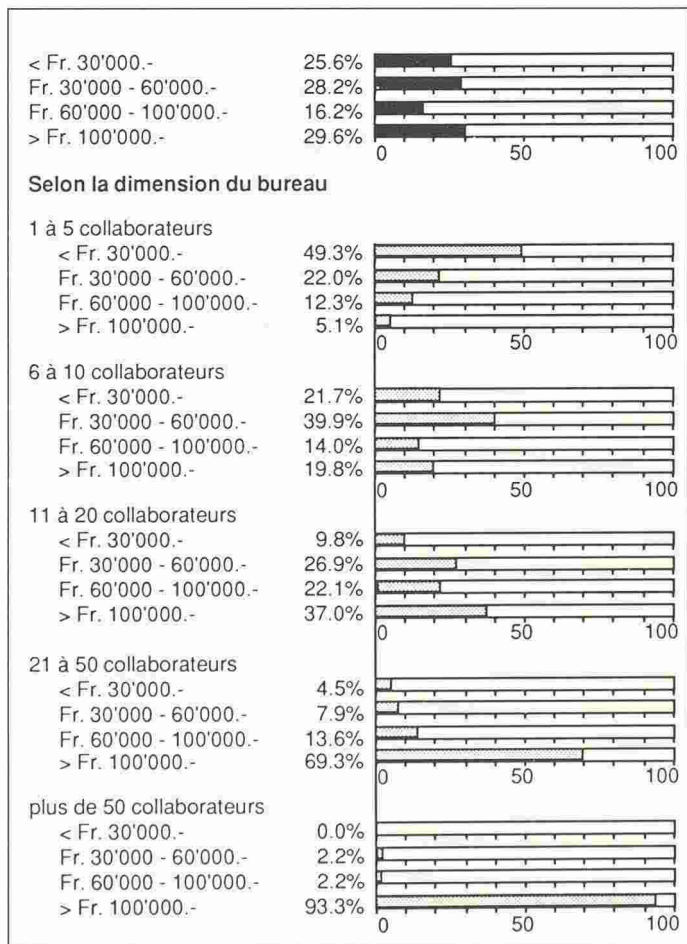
< Fr. 30'000.- 25.6%
Fr. 30'000 - 60'000.- 28.2%
Fr. 60'000 - 100'000.- 16.2%
> Fr. 100'000.- 29.6%
0 50 100

Selon la dimension du bureau

1 à 5 collaborateurs
< Fr. 30'000.- 49.3%
Fr. 30'000 - 60'000.- 22.0%
Fr. 60'000 - 100'000.- 12.3%
> Fr. 100'000.- 5.1%
0 50 100

6 à 10 collaborateurs
< Fr. 30'000.- 21.7%
Fr. 30'000 - 60'000.- 39.9%
Fr. 60'000 - 100'000.- 14.0%
> Fr. 100'000.- 19.8%
0 50 100

11 à 20 collaborateurs
< Fr. 30'000.- 9.8%
Fr. 30'000 - 60'000.- 26.9%
Fr. 60'000 - 100'000.- 22.1%
> Fr. 100'000.- 37.0%
0 50 100

21 à 50 collaborateurs
< Fr. 30'000.- 4.5%
Fr. 30'000 - 60'000.- 7.9%
Fr. 60'000 - 100'000.- 13.6%
> Fr. 100'000.- 69.3%
0 50 100

plus de 50 collaborateurs
< Fr. 30'000.- 0.0%
Fr. 30'000 - 60'000.- 2.2%
Fr. 60'000 - 100'000.- 2.2%
> Fr. 100'000.- 93.3%
0 50 100